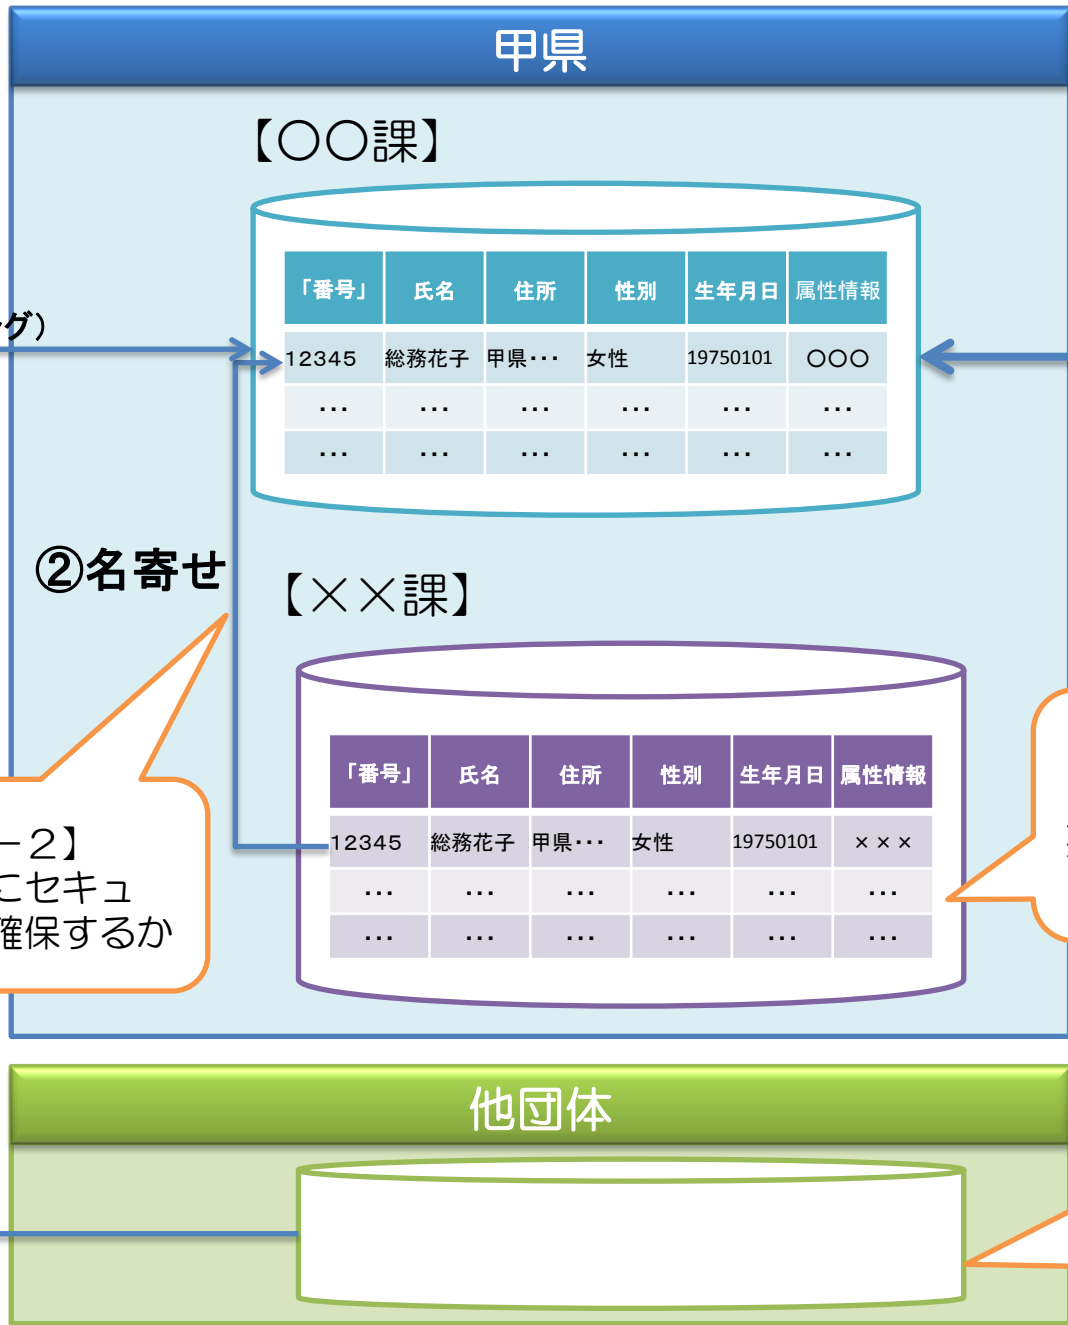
甲県

【〇〇課】

| 「番号」 | 氏名 | 住所 | 性別 | 生年月日 | 属性情報 |
|---|---|---|---|---|---|
| 12345 | 総務花子 | 甲県・・・ | 女性 | 19750101 | 〇〇〇 |
| ・・・ | ・・・ | ・・・ | ・・・ | ・・・ | ・・・ |
| ・・・ | ・・・ | ・・・ | ・・・ | ・・・ | ・・・ |

ング)

②名寄せ

【××課】

| 「番号」 | 氏名 | 住所 | 性別 | 生年月日 | 属性情報 |
|---|---|---|---|---|---|
| 12345 | 総務花子 | 甲県・・・ | 女性 | 19750101 | ××× |
| ・・・ | ・・・ | ・・・ | ・・・ | ・・・ | ・・・ |
| ・・・ | ・・・ | ・・・ | ・・・ | ・・・ | ・・・ |

ー2】
にセキュ
確保するか

他団体